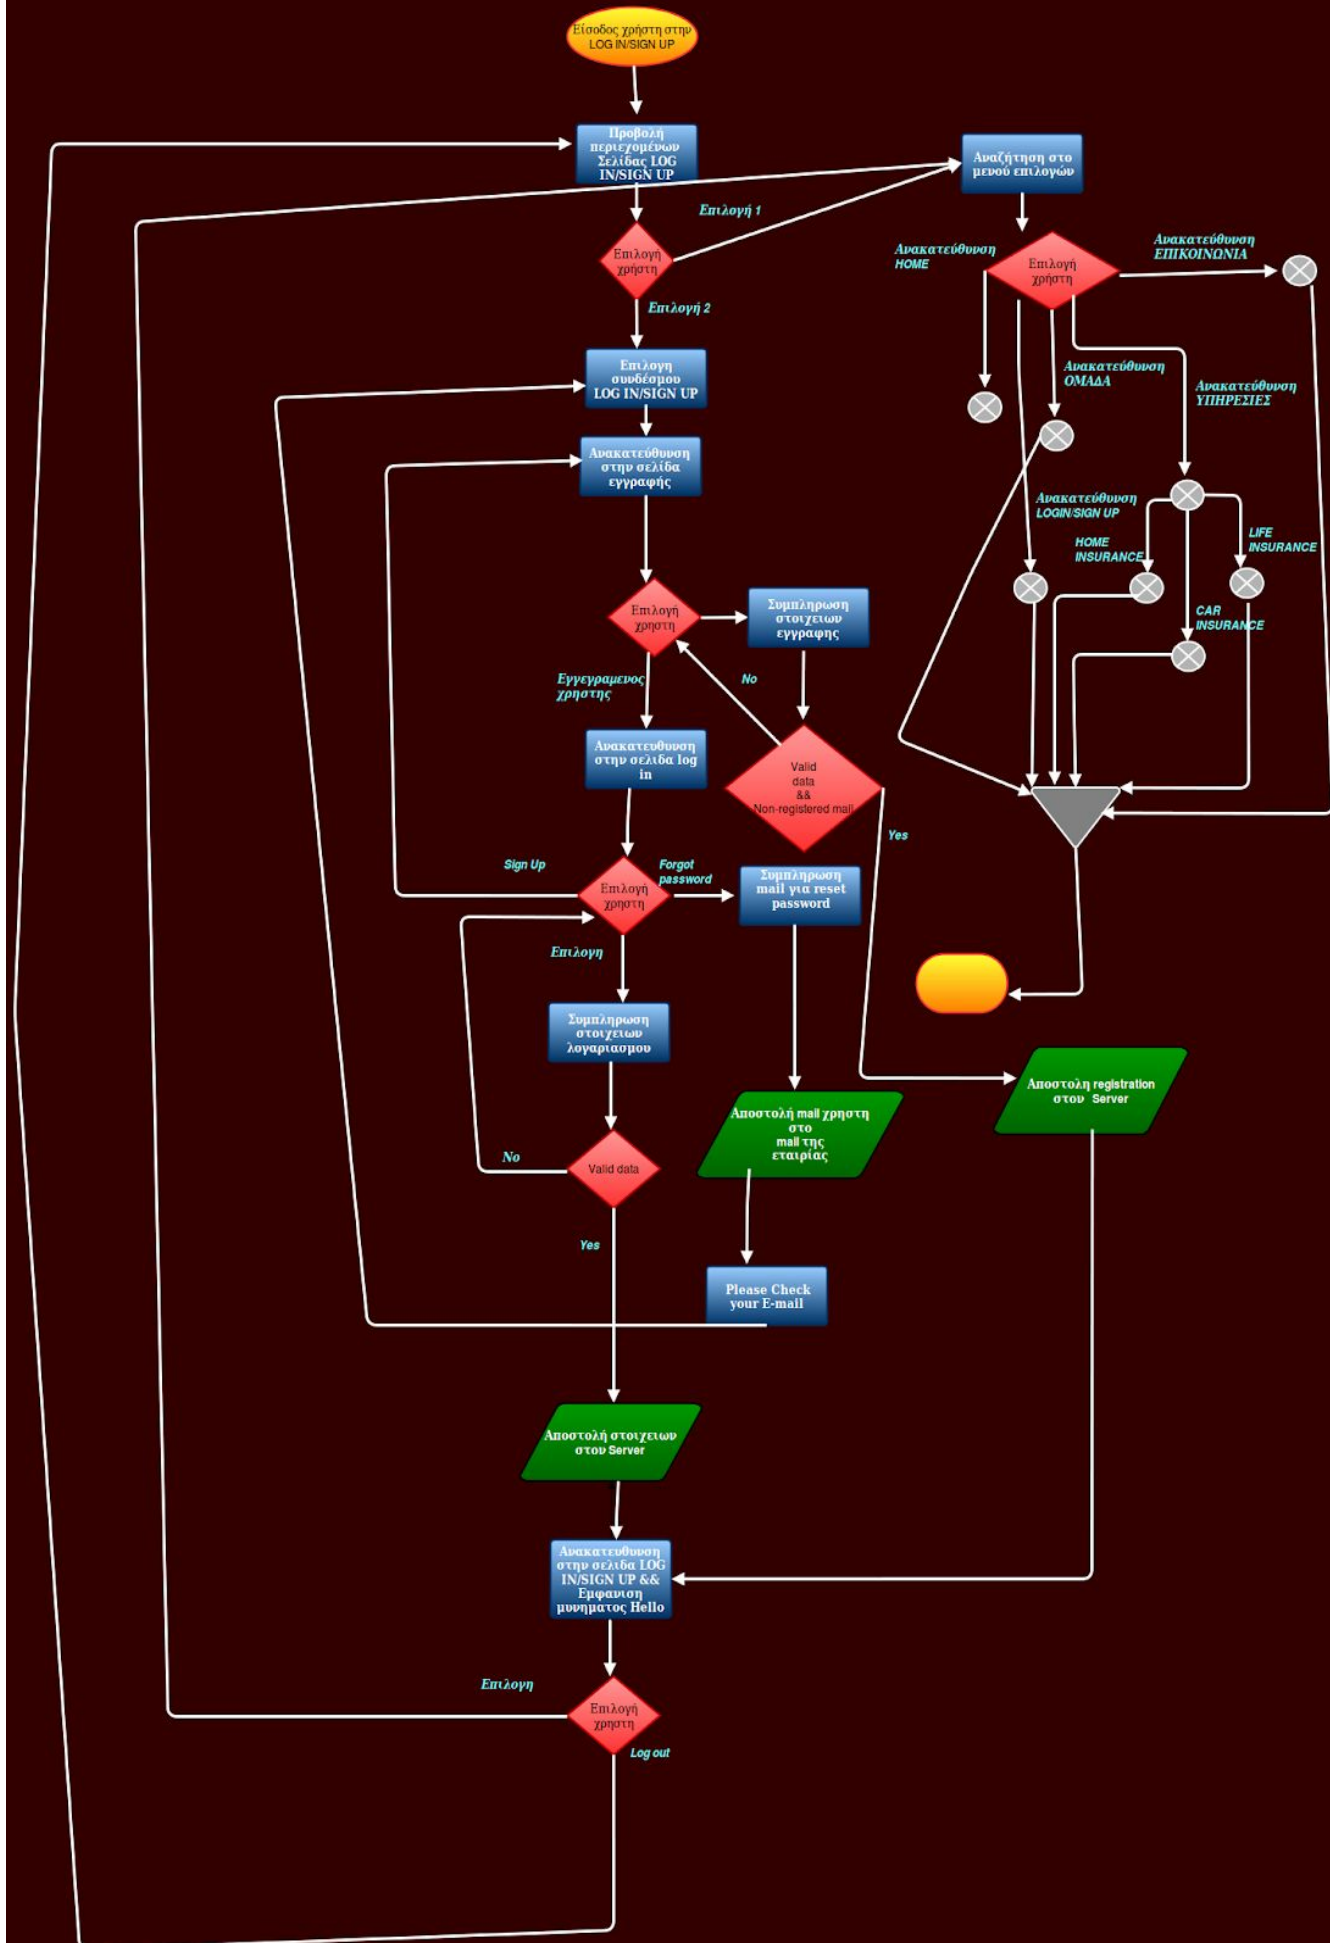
Είσοδος χρήστη στην LOG IN/SIGN UP

Προβολή περιεχομένων Σελίδας LOG IN/SIGN UP

Αναζήτηση στο μενού επιλογών

Επιλογή 1

Επιλογή χρήστη

Επιλογή 2

Ανακατεύθυνση HOME

Επιλογή χρήστη

Ανακατεύθυνση ΕΠΙΚΟΙΝΩΝΙΑ

Επιλογη συνδέσμου LOG IN/SIGN UP

Ανακατεύθυνση ΟΜΑΔΑ

Ανακατεύθυνση ΥΠΗΡΕΣΙΕΣ

Ανακατεύθυνση στην σελίδα εγγραφής

Ανακατεύθυνση LOGIN/SIGN UP

HOME INSURANCE

LIFE INSURANCE

Επιλογη χρηστη

Συμπληρωση στοιχειων εγγραφης

CAR INSURANCE

Εγγεγραμενος χρηστης

No

Ανακατευθυνση στην σελίδα log in

Valid data && Non-registered mail

Yes

Sign Up

Forgot password

Επιλογη χρηστη

Συμπληρωση mail για reset password

Επιλογη

Συμπληρωση στοιχειων λογαριασμου

Αποστολη registration στου Server

Αποστολή mail χρηστη στο mail της εταιρίας

No

Valid data

Yes

Please Check your E-mail

Αποστολή στοιχειων στου Server

Ανακατευθυνση στην σελίδα LOG IN/SIGN UP && Εμφανιση μυνηματος Hello

Επιλογη

Επιλογή χρηστη

Log out